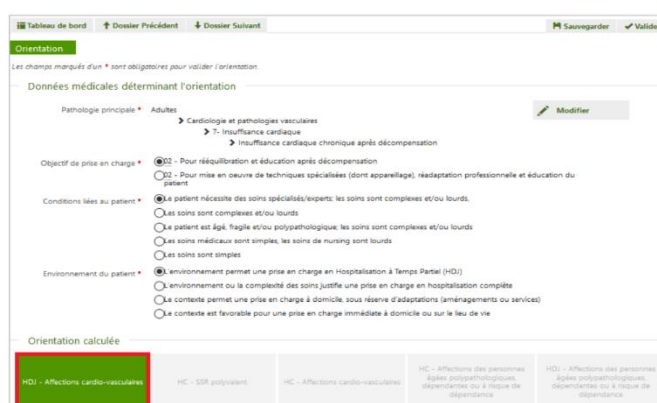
Tableau de bord | Dossier Précédent | Dossier Suivant | Sauvegarder | Valide

Orientation

Les champs marqués d'un * sont obligatoires pour valider l'orientation.

Données médicales déterminant l'orientation

Pathologie principale * Adultes
Cardiologie et pathologies vasculaires
7- Insuffisance cardiaque
Insuffisance cardiaque chronique après décompensation

Modifier

Objectif de prise en charge *
02 - Pour rééquilibration et éducation après décompensation
02 - Pour mise en oeuvre de techniques spécialisées (dont appareillage), réadaptation professionnelle et éducation du patient

Conditions liées au patient *
Le patient nécessite des soins spécialisés/experts; les soins sont complexes et/ou lourds.
Les soins sont complexes et/ou lourds
Le patient est âgé, fragile et/ou polypathologique; les soins sont complexes et/ou lourds
Les soins médicaux sont simples, les soins de nursing sont lourds
Les soins sont simples

Environnement du patient *
L'environnement permet une prise en charge en Hospitalisation à Temps Partiel (HDJ)
L'environnement ou la complexité des soins justifie une prise en charge en hospitalisation complète
Le contexte permet une prise en charge à domicile, sous réserve d'adaptations (aménagements ou services)
Le contexte est favorable pour une prise en charge immédiate à domicile ou sur le lieu de vie

Orientation calculée

HDJ - Affections cardio-vasculaires | HC - SSR polyvalent | HC - Affections cardio-vasculaires | HC - Affections des personnes âgées polypathologiques, dépendantes ou à risque de dépendance | HDJ - Affections des personnes âgées polypathologiques, dépendantes ou à risque de dépendance